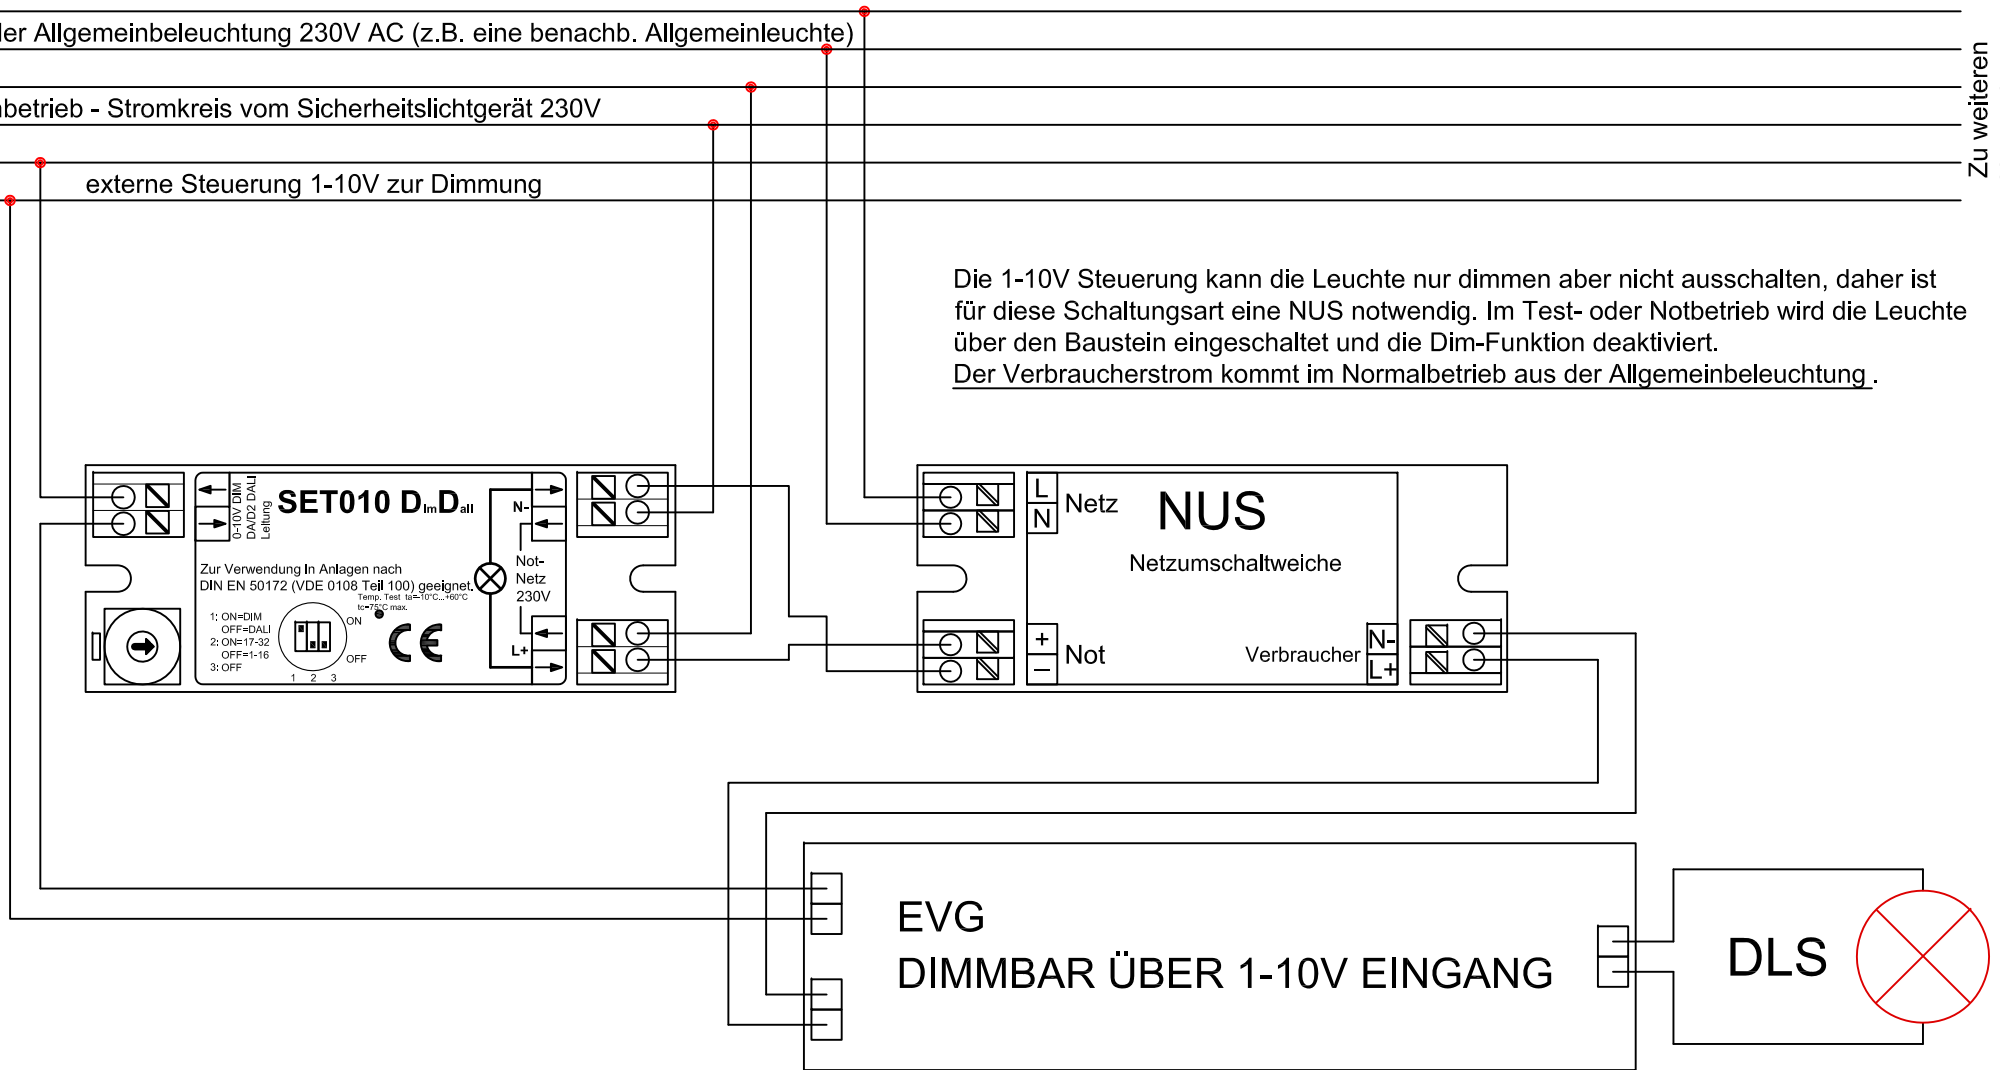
ler Allgemeinbeleuchtung 230V AC (z.B. eine benachb. Allgemeinleuchte)

betrieb - Stromkreis vom Sicherheitslichtgerät 230V

externe Steuerung 1-10V zur Dimmung

Zu weiteren

Die 1-10V Steuerung kann die Leuchte nur dimmen aber nicht ausschalten, daher ist für diese Schaltungsart eine NUS notwendig. Im Test- oder Notbetrieb wird die Leuchte über den Baustein eingeschaltet und die Dim-Funktion deaktiviert.
Der Verbraucherstrom kommt im Normalbetrieb aus der Allgemeinbeleuchtung .

0-10V DIM
DA/D2 DALI
Leitung

SET010 D$_{im}$D$_{all}$

N-

Not-
Netz
230V

L+

Zur Verwendung In Anlagen nach
DIN EN 50172 (VDE 0108 Teil 100) geeignet.

Temp. Test ta=-10°C...+60°C
tc=75°C max.

1: ON=DIM
OFF=DALI
2: ON=17-32
OFF=1-16
3: OFF

ON
OFF
1 2 3

CE

L
N
Netz

NUS

Netzumschaltweiche

+
−
Not

Verbraucher

N-
L+

EVG
DIMMBAR ÜBER 1-10V EINGANG

DLS